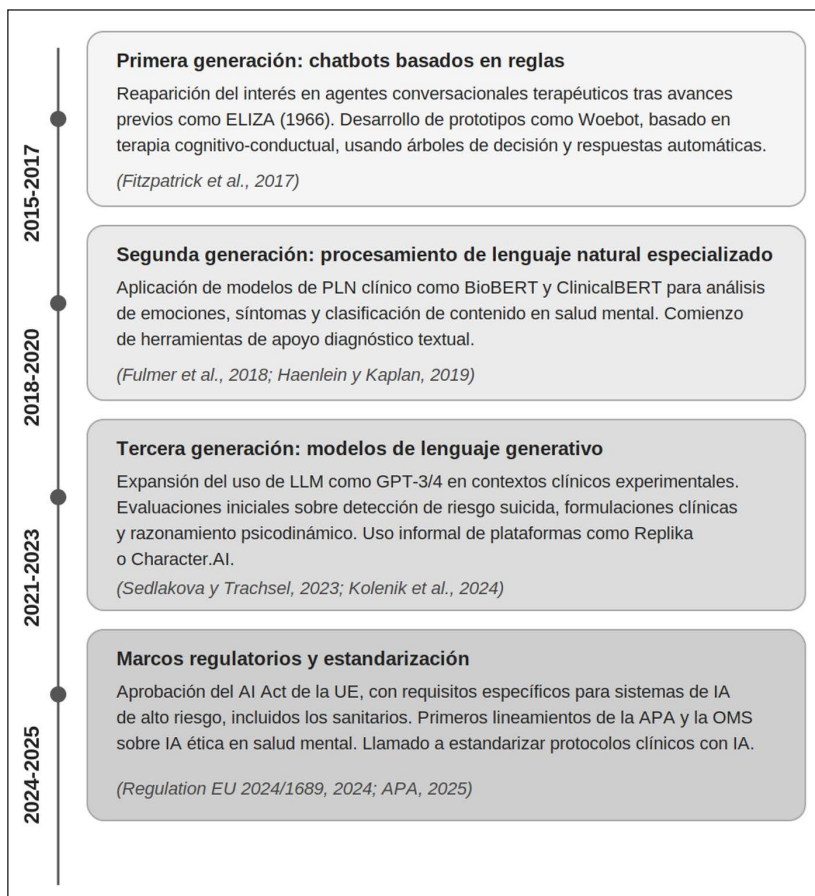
2015-2017

Primera generación: chatbots basados en reglas

Reaparición del interés en agentes conversacionales terapéuticos tras avances previos como ELIZA (1966). Desarrollo de prototipos como Woebot, basado en terapia cognitivo-conductual, usando árboles de decisión y respuestas automáticas.

(Fitzpatrick et al., 2017)

2018-2020

Segunda generación: procesamiento de lenguaje natural especializado

Aplicación de modelos de PLN clínico como BioBERT y ClinicalBERT para análisis de emociones, síntomas y clasificación de contenido en salud mental. Comienzo de herramientas de apoyo diagnóstico textual.

(Fulmer et al., 2018; Haenlein y Kaplan, 2019)

2021-2023

Tercera generación: modelos de lenguaje generativo

Expansión del uso de LLM como GPT-3/4 en contextos clínicos experimentales. Evaluaciones iniciales sobre detección de riesgo suicida, formulaciones clínicas y razonamiento psicodinámico. Uso informal de plataformas como Replika o Character.AI.

(Sedlakova y Trachsel, 2023; Kolenik et al., 2024)

2024-2025

Marcos regulatorios y estandarización

Aprobación del AI Act de la UE, con requisitos específicos para sistemas de IA de alto riesgo, incluidos los sanitarios. Primeros lineamientos de la APA y la OMS sobre IA ética en salud mental. Llamado a estandarizar protocolos clínicos con IA.

(Regulation EU 2024/1689, 2024; APA, 2025)